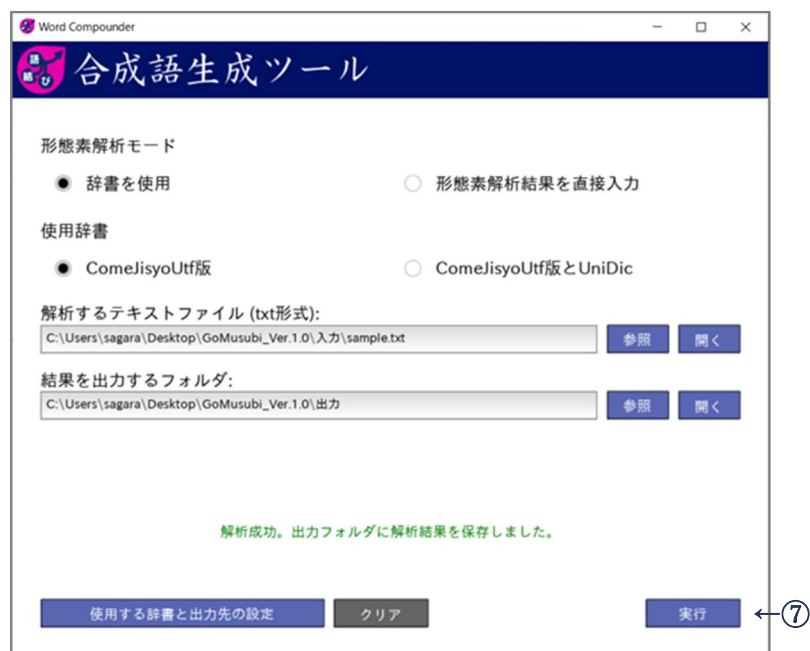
Word Compounder

語結び

合成語生成ツール

形態素解析モード

辞書を使用

形態素解析結果を直接入力

使用辞書

ComeJisyoUtf版

ComeJisyoUtf版とUniDic

解析するテキストファイル (txt形式):

C:\Users\sagara\Desktop\GoMusubi_Ver.1.0\入力\sample.txt

参照

開く

結果を出力するフォルダ:

C:\Users\sagara\Desktop\GoMusubi_Ver.1.0\出力

参照

開く

解析成功。出力フォルダに解析結果を保存しました。

使用する辞書と出力先の設定

クリア

実行

←⑦